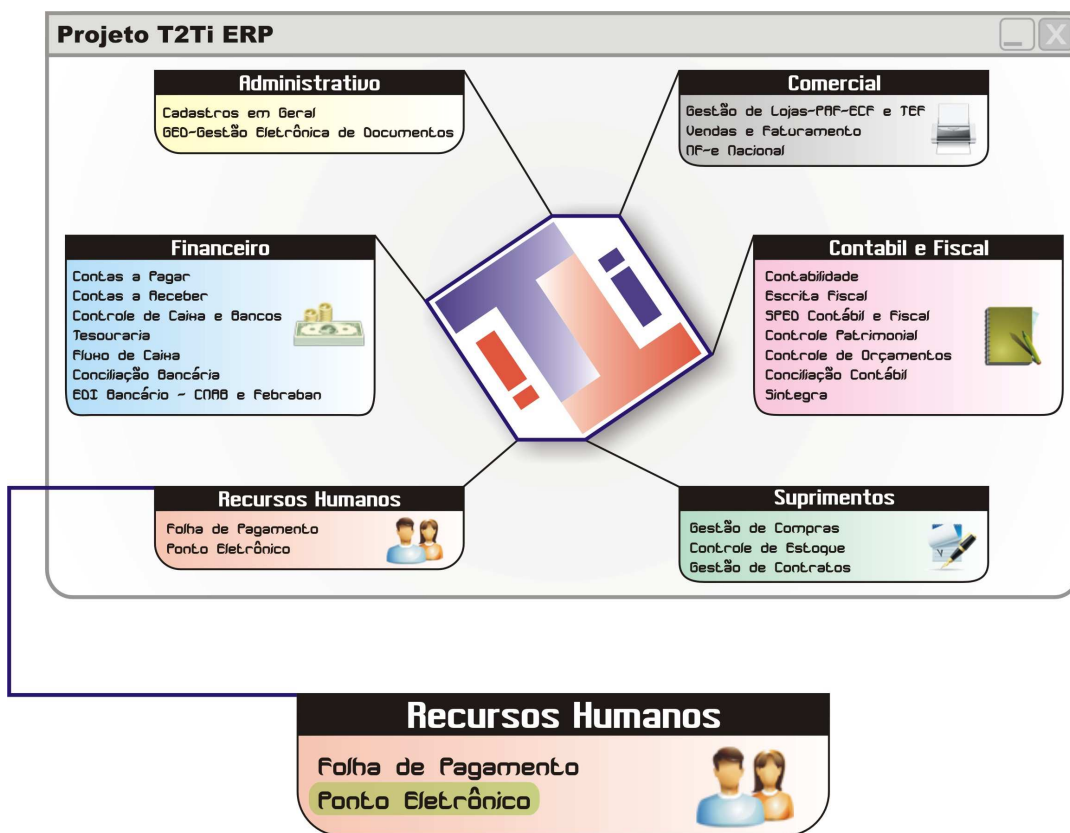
Projeto T2Ti ERP

Administrativo
Cadastros em Geral
GED-Gestão Eletrônica de Documentos

Comercial
Gestão de Lojas-PAF-ECF e TEF
Vendas e Faturamento
NF-e Nacional

Financeiro
Contas a Pagar
Contas a Receber
Controle de Caixa e Bancos
Tesouraria
Fluxo de Caixa
Conciliação Bancária
EDI Bancário - CNAB e Febraban

Contabil e Fiscal
Contabilidade
Escrita Fiscal
SPED Contábil e Fiscal
Controle Patrimonial
Controle de Orçamentos
Conciliação Contábil
Sintegra

Recursos Humanos
Folha de Pagamento
Ponto Eletrônico

Suprimentos
Gestão de Compras
Controle de Estoque
Gestão de Contratos

Recursos Humanos
Folha de Pagamento
Ponto Eletrônico